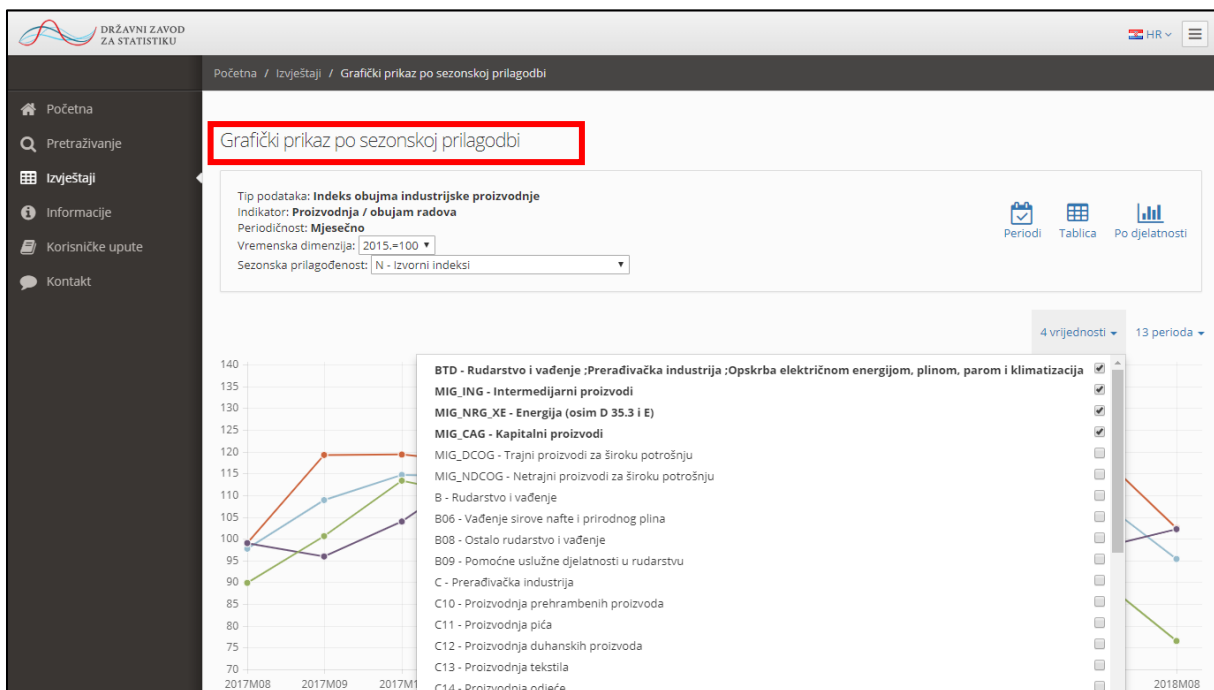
DRŽAVNI ZAVOD ZA STATISTIKU

HR

Početna / Izvještaji / Grafički prikaz po sezonskoj prilagodbi

Početna
Pretraživanje
Izvještaji
Informacije
Korisničke upute
Kontakt

Grafički prikaz po sezonskoj prilagodbi

Tip podataka: **Indeks obujma industrijske proizvodnje**
Indikator: **Proizvodnja / obujam radova**
Periodičnost: **Mjesečno**
Vremenska dimenzija: 2015.=100
Sezonska prilagođenost: N - Izvorni indeksi

Periodi Tablica Po djelatnosti

4 vrijednosti 13 perioda

140
135
130
125
120
115
110
105
100
95
90
85
80
75
70

2017M08 2017M09 2017M1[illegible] 2018M08

BTD - Rudarstvo i vađenje ;Prerađivačka industrija ;Opskrba električnom energijom, plinom, parom i klimatizacija
MIG_ING - Intermedijarni proizvodi
MIG_NRG_XE - Energija (osim D 35.3 i E)
MIG_CAG - Kapitalni proizvodi
MIG_DCOG - Trajni proizvodi za široku potrošnju
MIG_NDCOG - Netrajni proizvodi za široku potrošnju
B - Rudarstvo i vađenje
B06 - Vađenje sirove nafte i prirodnog plina
B08 - Ostalo rudarstvo i vađenje
B09 - Pomoćne uslužne djelatnosti u rudarstvu
C - Prerađivačka industrija
C10 - Proizvodnja prehrambenih proizvoda
C11 - Proizvodnja pića
C12 - Proizvodnja duhanskih proizvoda
C13 - Proizvodnja tekstila
C14 - Proizvodnja odjeće